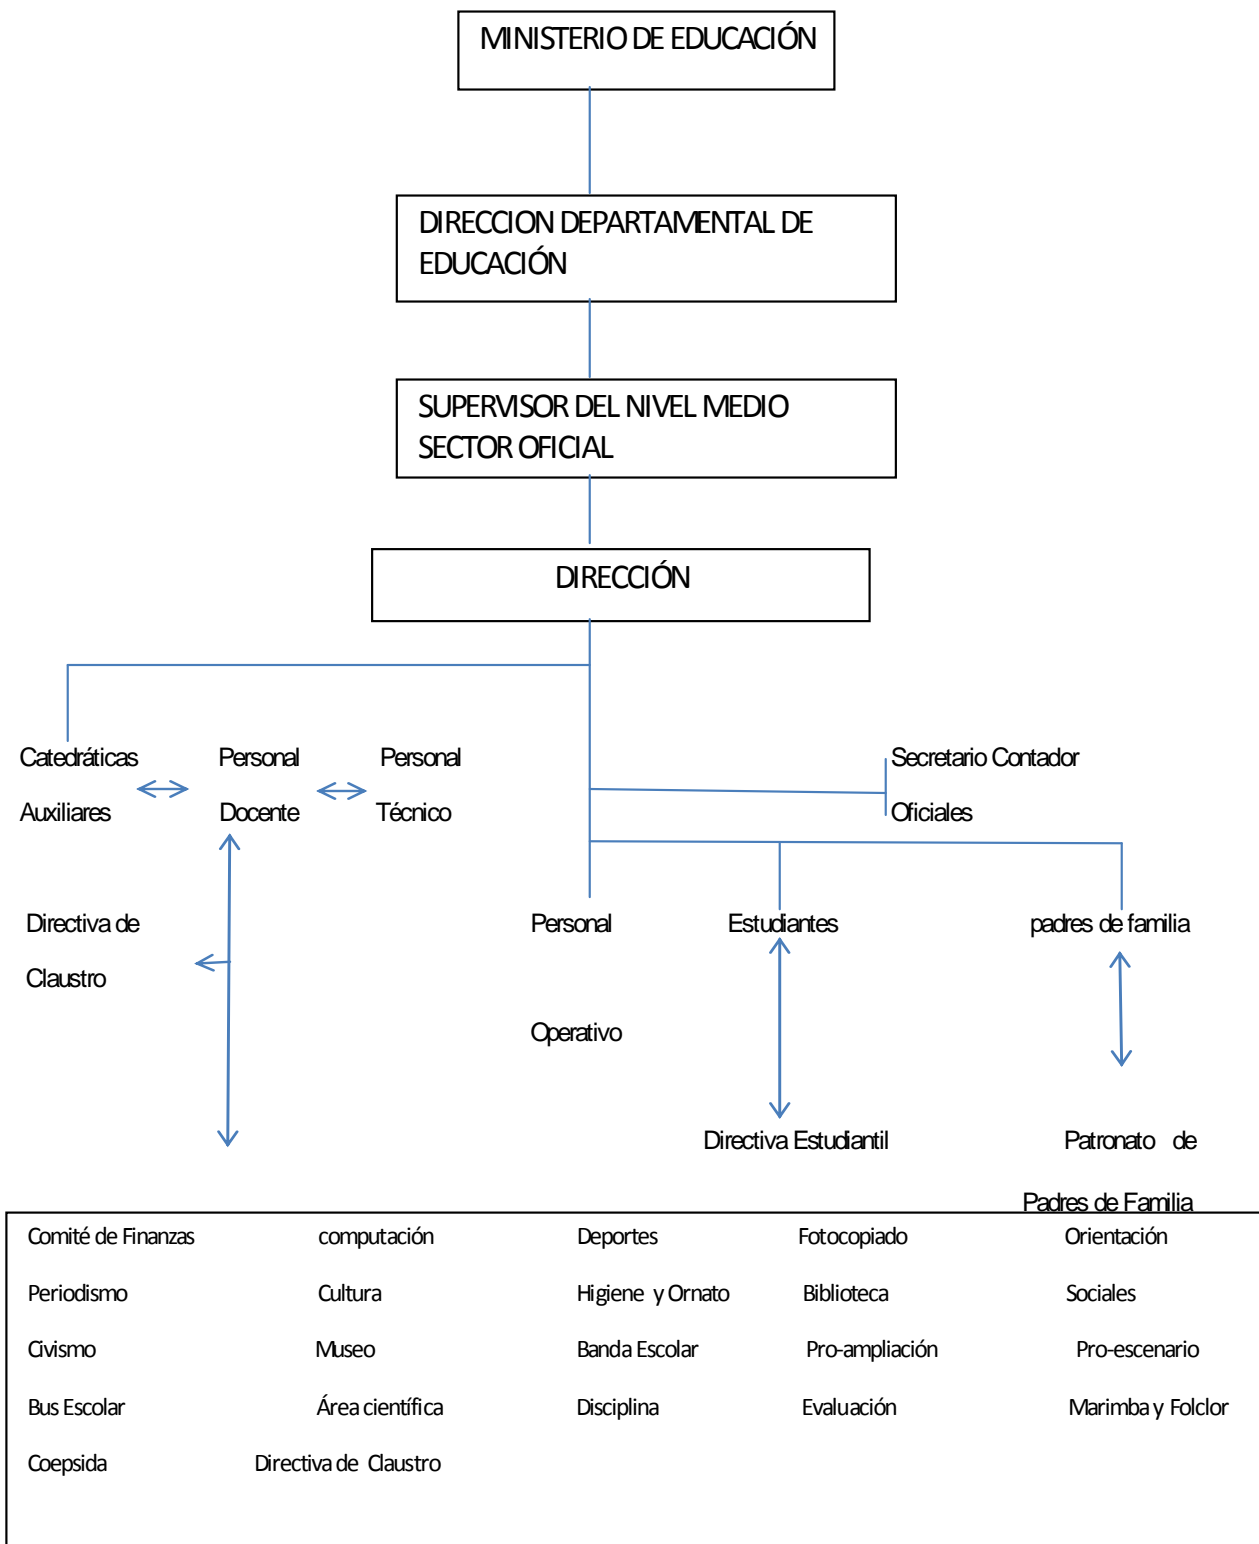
MINISTERIO DE EDUCACIÓN

DIRECCION DEPARTAMENTAL DE EDUCACIÓN

SUPERVISOR DEL NIVEL MEDIO SECTOR OFICIAL

DIRECCIÓN

Catedráticas Auxiliares

Personal Docente

Personal Técnico

Secretario Contador

Oficiales

Directiva de Claustro

Personal Operativo

Estudiantes

padres de familia

Directiva Estudiantil

Patronato de Padres de Familia

| | | | | |
|---|---|---|---|---|
| Comité de Finanzas | computación | Deportes | Fotocopiado | Orientación |
| Periodismo | Cultura | Higiene y Ornato | Biblioteca | Sociales |
| Civismo | Museo | Banda Escolar | Pro-ampliación | Pro-escenario |
| Bus Escolar | Área científica | Disciplina | Evaluación | Marimba y Folclor |
| Coepsida | Directiva de Claustro | | | |